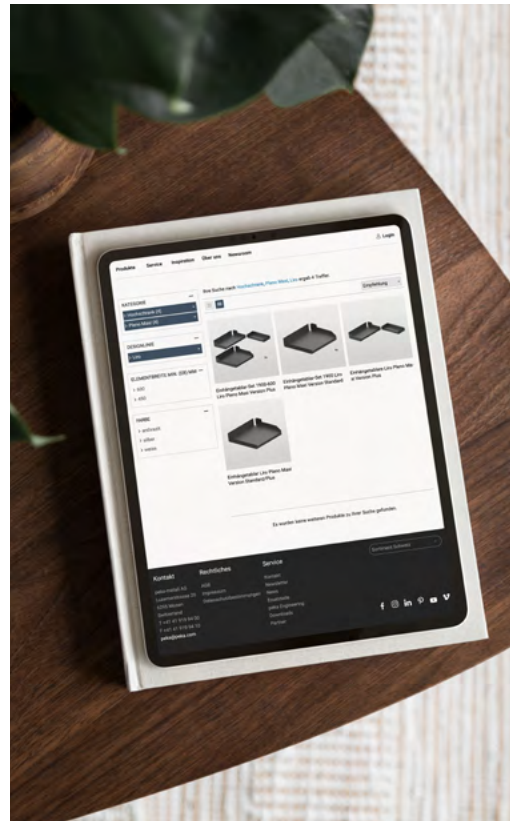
Login

Produkte Service Inspiration Über uns Newsroom

Ihre Suche nach Hochschrank, Pleno Maxi, Lino ergab 4 Treffer.

Empfehlung

KATEGORIE
Hochschrank (4)
Pleno Maxi (4)

DESIGNLINIE
Lino

ELEMENTBREITE ARR. (CR) MM
450
450

FARBE
anthrazit
silber
weiss

Einhängetablar Set 1900/450 Lino Pleno Maxi Version Plus

Einhängetablar Set 1900 Lino Pleno Maxi Version Standard

Einhängetablar Lino Pleno Maxi Version Plus

Einhängetablar Lino Pleno Maxi Version Standard/Plus

Es wurden keine weiteren Produkte zu Ihrer Suche gefunden.

Kontakt
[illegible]
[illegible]
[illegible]
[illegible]
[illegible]
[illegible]
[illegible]

Rechtliches
AGB
Impressum
Datenschutzbestimmungen

Service
Kontakt
Newsletter
News
Stockliste
Downloads
Partner

Suchbegriff eingeben